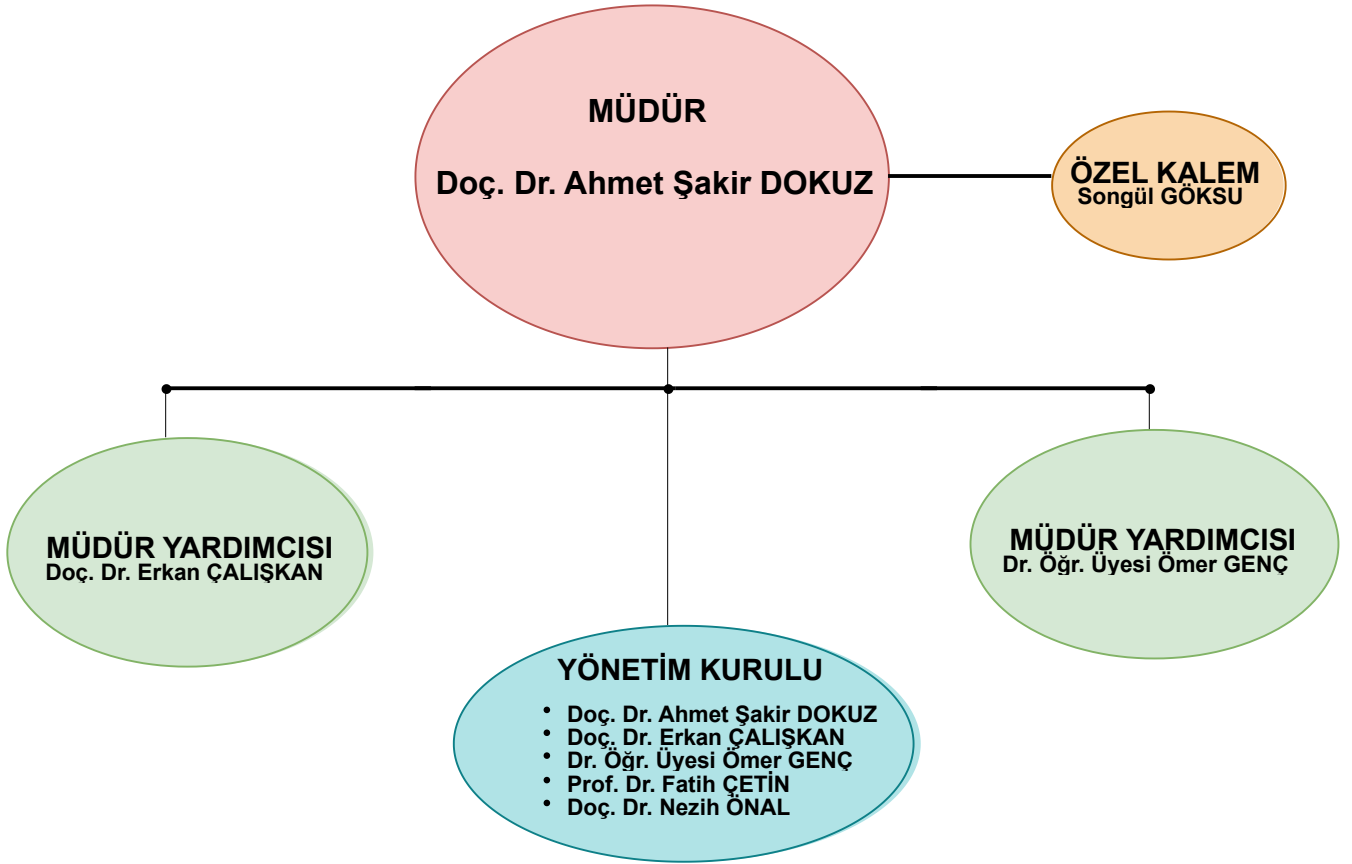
MÜDÜR

Doç. Dr. Ahmet Şakir DOKUZ

ÖZEL KALEM
Songül GÖKSU

MÜDÜR YARDIMCISI
Doç. Dr. Erkan ÇALIŞKAN

MÜDÜR YARDIMCISI
Dr. Öğr. Üyesi Ömer GENÇ

YÖNETİM KURULU
- Doç. Dr. Ahmet Şakir DOKUZ
- Doç. Dr. Erkan ÇALIŞKAN
- Dr. Öğr. Üyesi Ömer GENÇ
- Prof. Dr. Fatih ÇETİN
- Doç. Dr. Nezih ÖNAL